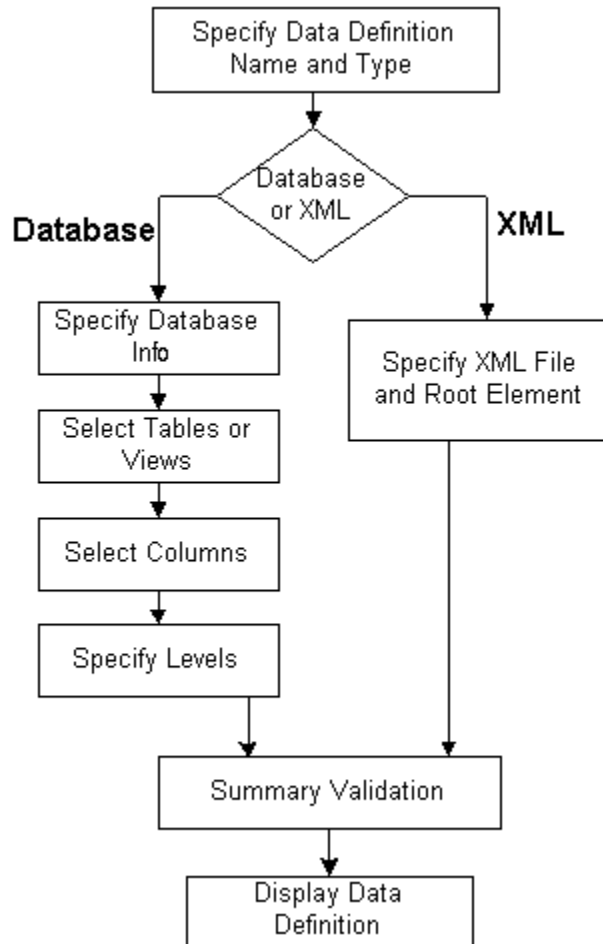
Specify Data Definition Name and Type

Database or XML

Database

XML

Specify Database Info

Select Tables or Views

Select Columns

Specify Levels

Specify XML File and Root Element

Summary Validation

Display Data Definition